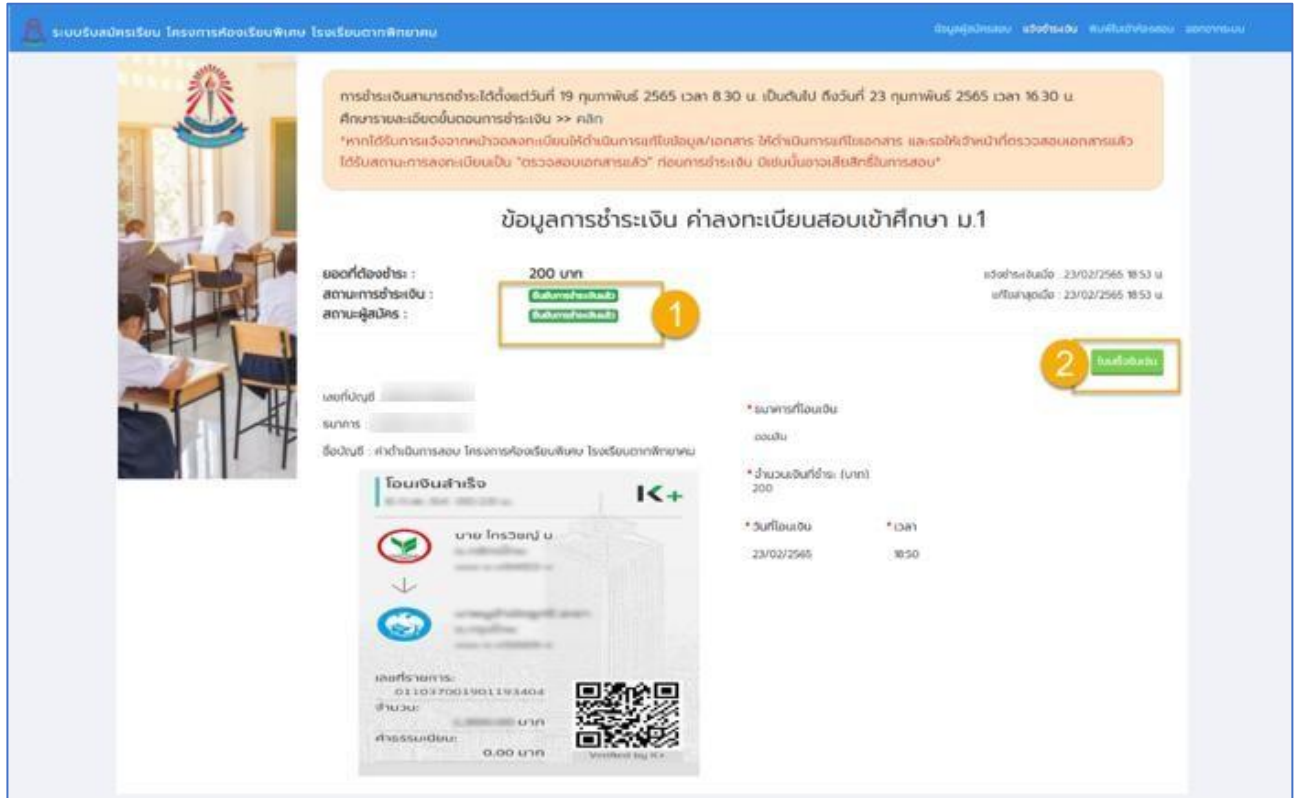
ระบบรับสมัครเรียน โครงการห้องเรียนพิเศษ โรงเรียนตากพิทยาคม

ข้อมูลผู้สมัครสอบ แจ้งชำระเงิน พิมพ์บัตรเข้าห้องสอบ ออกจากระบบ

การชำระเงินสามารถชำระได้ตั้งแต่วันที่ 19 กุมภาพันธ์ 2565 เวลา 8.30 น. เป็นต้นไป ถึงวันที่ 23 กุมภาพันธ์ 2565 เวลา 16.30 น.
ศึกษารายละเอียดขั้นตอนการชำระเงิน >> คลิก
*หากได้รับการแจ้งจากหน้าจอลงทะเบียนให้ดำเนินการแก้ไขข้อมูล/เอกสาร ให้ดำเนินการแก้ไขเอกสาร และรอให้เจ้าหน้าที่ตรวจสอบเอกสารแล้ว ได้รับสถานะการลงทะเบียนเป็น "ตรวจสอบเอกสารแล้ว" ก่อนการชำระเงิน มิเช่นนั้นอาจเสียสิทธิ์ในการสอบ*

ข้อมูลการชำระเงิน ค่าลงทะเบียนสอบเข้าศึกษา ม.1

ยอดที่ต้องชำระ : 200 บาท
สถานะการชำระเงิน : รับชำระเงินแล้ว
สถานะผู้สมัคร : รับชำระเงินแล้ว

แจ้งชำระเงินเมื่อ : 23/02/2565 18:53 น.
แก้ไขล่าสุดเมื่อ : 23/02/2565 18:53 น.

1

2 ใบเสร็จรับเงิน

เลขที่บัญชี : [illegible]
ธนาคาร : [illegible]
ชื่อบัญชี : ค่าดำเนินการสอบ โครงการห้องเรียนพิเศษ โรงเรียนตากพิทยาคม

โอนเงินสำเร็จ
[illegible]
K+
นาย ไกรวิชญ์ บ.
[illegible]
เลขที่รายการ:
011037001901193404
จำนวน:
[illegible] บาท
ค่าธรรมเนียม:
0.00 บาท
Verified by K+

* ธนาคารที่โอนเงิน
ออมสิน
* จำนวนเงินที่ชำระ (บาท)
200
* วันที่โอนเงิน
23/02/2565
* เวลา
18:50